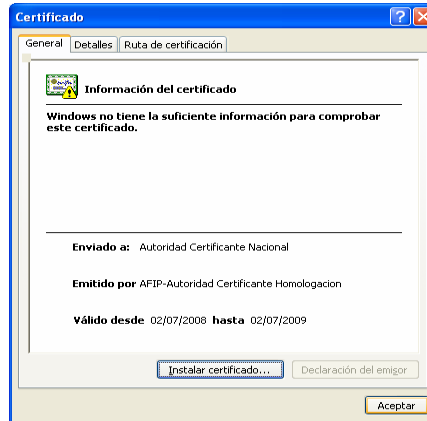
Certificado

General | Detalles | Ruta de certificación

Información del certificado

Windows no tiene la suficiente información para comprobar este certificado.

Enviado a: Autoridad Certificante Nacional

Emitido por AFIP-Autoridad Certificante Homologacion

Válido desde 02/07/2008 hasta 02/07/2009

Instalar certificado... | Declaración del emisor

Aceptar